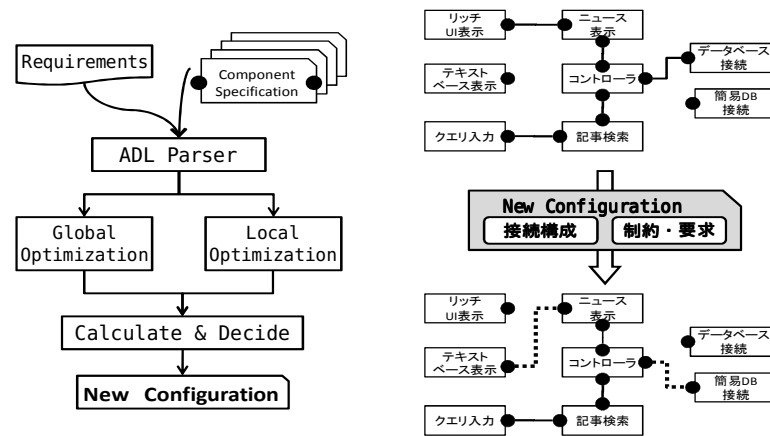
Requirements

Component Specification

ADL Parser

Global Optimization

Local Optimization

Calculate & Decide

New Configuration

リッチ UI表示

ニュース 表示

テキスト ベース表示

コントローラ

データベース 接続

簡易DB 接続

クエリ入力

記事検索

New Configuration

接続構成

制約・要求

リッチ UI表示

ニュース 表示

テキスト ベース表示

コントローラ

データベース 接続

簡易DB 接続

クエリ入力

記事検索